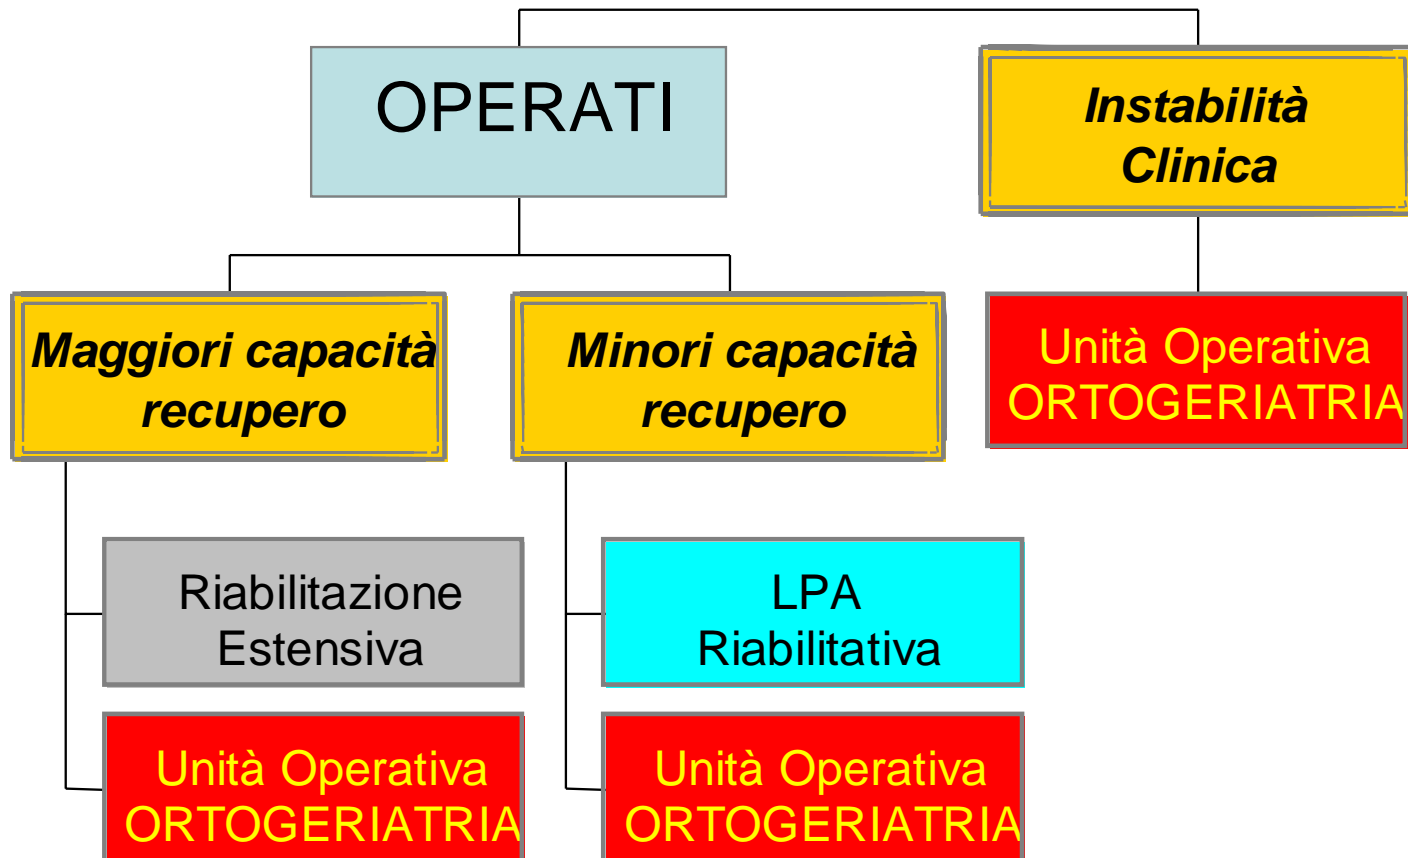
OPERATI

Instabilità Clinica

Unità Operativa ORTOGERIATRIA

Maggiori capacità recupero

Minori capacità recupero

Riabilitazione Estensiva

Unità Operativa ORTOGERIATRIA

LPA Riabilitativa

Unità Operativa ORTOGERIATRIA